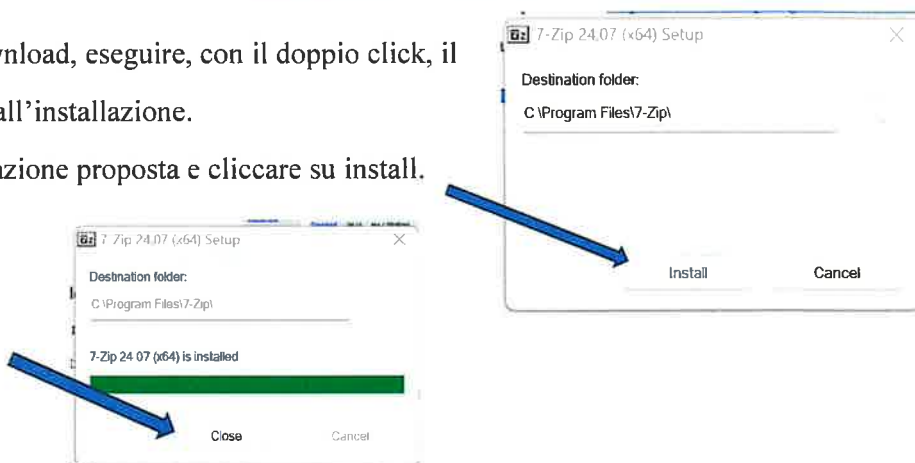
ynload, eseguire, con il doppio click, il

all'installazione.

azione proposta e cliccare su install.

7-Zip 24.07 (x64) Setup

Destination folder:

C:\Program Files\7-Zip\

Install

Cancel

7-Zip 24.07 (x64) Setup

Destination folder:

C:\Program Files\7-Zip\

7-Zip 24.07 (x64) is installed

Close

Cancel